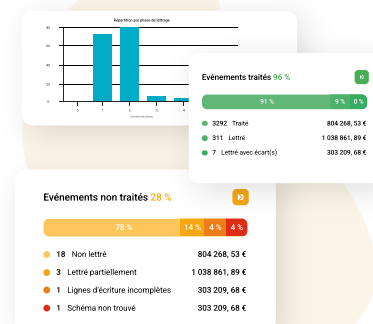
Répartition par phase de lettrage

80
60
40
20
0

0 1 2 3 4

Nombre de lettres

Evénements traités 96 %

91 %
9 %
0 %

3292 Traité 804 268, 53 €
311 Lettré 1 038 861, 89 €
7 Lettré avec écart(s) 303 209, 68 €

Evénements non traités 28 %

78 %
14 %
4 %
4 %

18 Non lettré 804 268, 53 €
3 Lettré partiellement 1 038 861, 89 €
1 Lignes d'écriture incomplètes 303 209, 68 €
1 Schéma non trouvé 303 209, 68 €